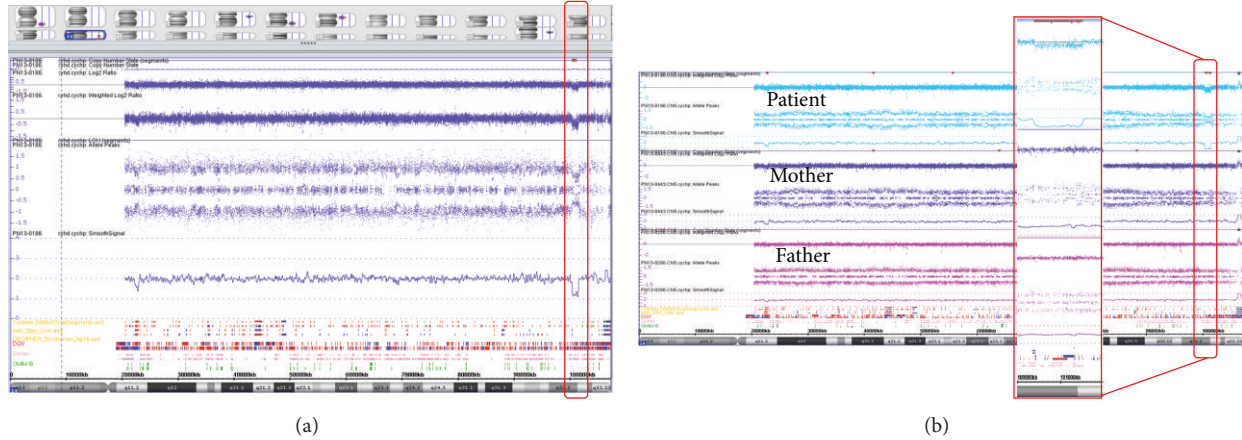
PH13-0186 cyhd.cychp: Copy Number State (segments)
PH13-0186 cyhd.cychp: Copy Number State
PH13-0186 cyhd.cychp: Log2 Ratio
PH13-0186 cyhd.cychp: Weighted Log2 Ratio
PH13-0186 cyhd.cychp: Allele Peaks
PH13-0186 cyhd.cychp: SmoothSignal
0
10000kb
20000kb
30000kb
40000kb
50000kb
60000kb
70000kb
80000kb
90000kb
100000kb

Patient
Mother
Father
10000kb
20000kb
30000kb
40000kb
50000kb
60000kb
100000kb
101000kb

(a)

(b)